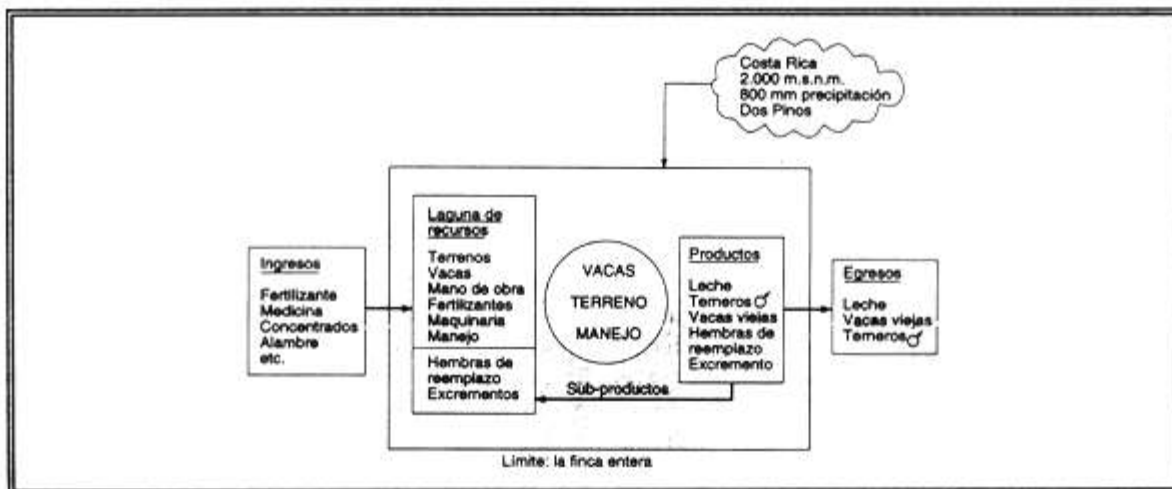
Costa Rica
2.000 m.s.n.m.
800 mm precipitación
Dos Pinos

Ingresos

Fertilizante
Medicina
Concentrados
Alambre
etc.

Laguna de recursos

Terrenos
Vacas
Mano de obra
Fertilizantes
Maquinaria
Manejo

Hembras de reemplazo
Excrementos

VACAS
TERRENO
MANEJO

Productos

Leche
Terneros ♂
Vacas viejas
Hembras de reemplazo
Excremento

Sub-productos

Egresos

Leche
Vacas viejas
Terneros ♂

Límite: la finca entera